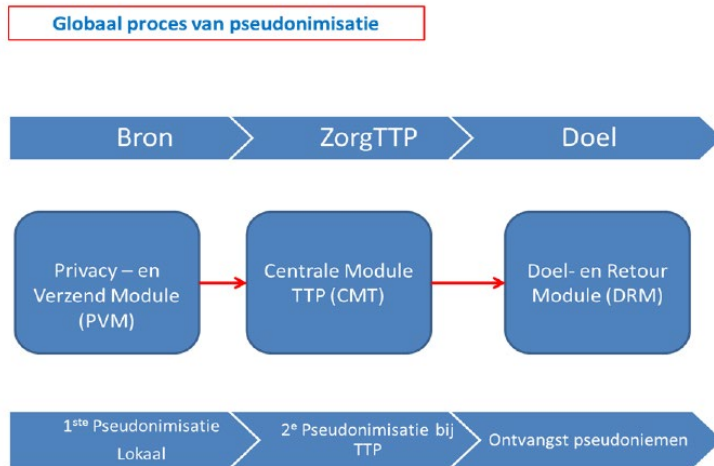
Globaal proces van pseudonimisatie

Bron

ZorgTTP

Doel

Privacy – en Verzend Module (PVM)

Centrale Module TTP (CMT)

Doel- en Retour Module (DRM)

1$^{ste}$ Pseudonimisatie Lokaal

2$^{e}$ Pseudonimisatie bij TTP

Ontvangst pseudoniemen